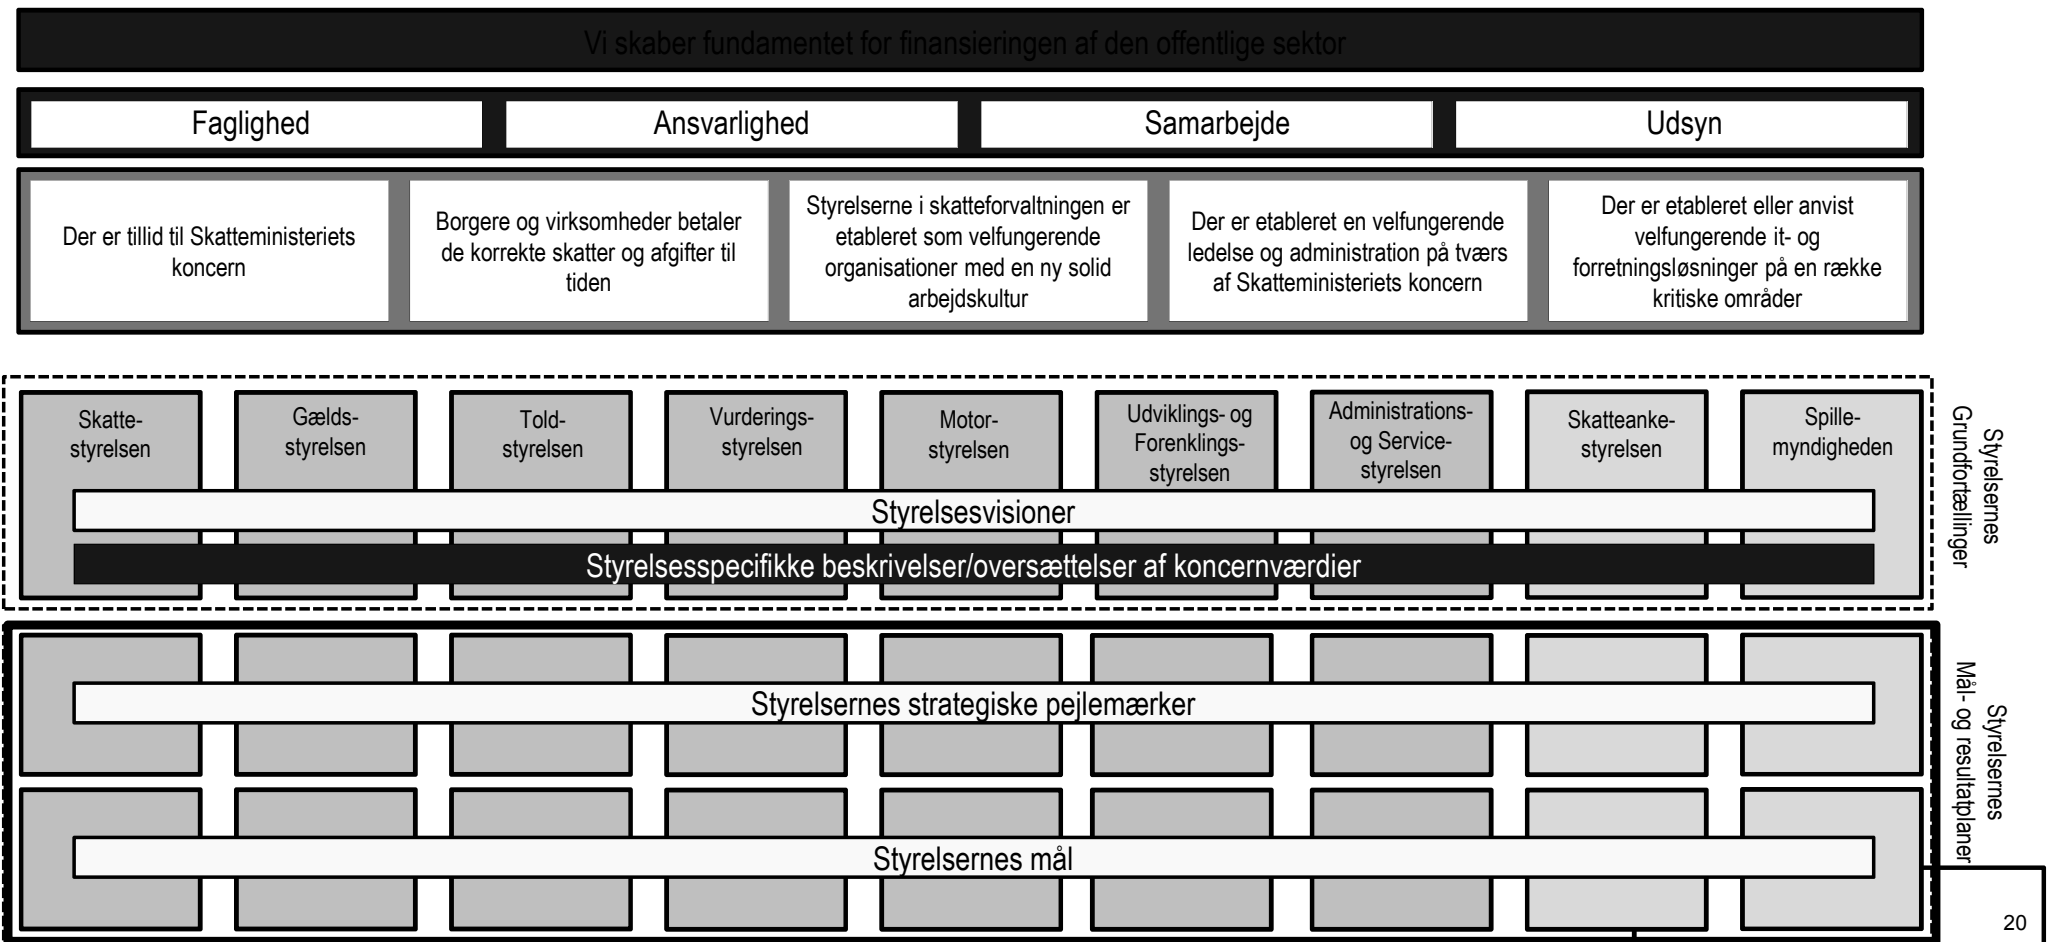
Vi skaber fundamentet for finansieringen af den offentlige sektor

Faglighed

Ansvarlighed

Samarbejde

Udsyn

Der er tillid til Skatteministeriets koncern

Borgere og virksomheder betaler de korrekte skatter og afgifter til tiden

Styrelserne i skatteforvaltningen er etableret som velfungerende organisationer med en ny solid arbejdskultur

Der er etableret en velfungerende ledelse og administration på tværs af Skatteministeriets koncern

Der er etableret eller anvist velfungerende it- og forretningsløsninger på en række kritiske områder

Skattestyrelsen

Gældsstyrelsen

Toldstyrelsen

Vurderingsstyrelsen

Motorstyrelsen

Udviklings- og Forenklingsstyrelsen

Administrations- og Servicestyrelsen

Skatteankestyrelsen

Spillemyndigheden

Styrelsesvisioner

Styrelsesspecifikke beskrivelser/oversættelser af koncernværdier

Styrelsernes Grundfortællinger

Styrelsernes strategiske pejlemærker

Styrelsernes mål

Styrelsernes Mål- og resultatplaner

20